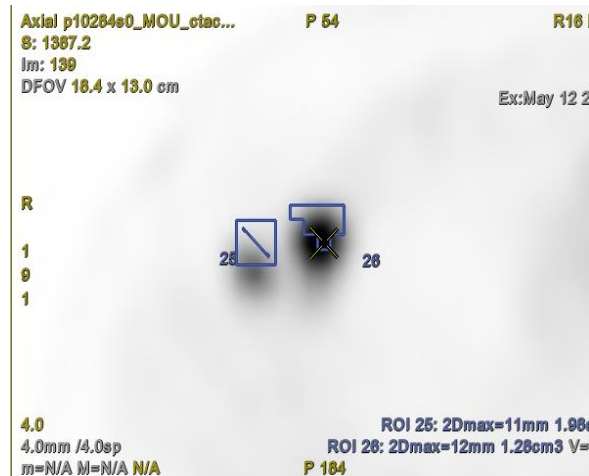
Axial p10284s0_MOU_ctac...
S: 1387.2
Im: 139
DFOV 18.4 x 13.0 cm

P 54

R16 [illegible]

Ex:May 12 2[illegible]

R

1
9
1

25

26

4.0
4.0mm /4.0sp
m=N/A M=N/A N/A

P 184

ROI 25: 2Dmax=11mm 1.98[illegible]
ROI 26: 2Dmax=12mm 1.28cm3 V=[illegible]